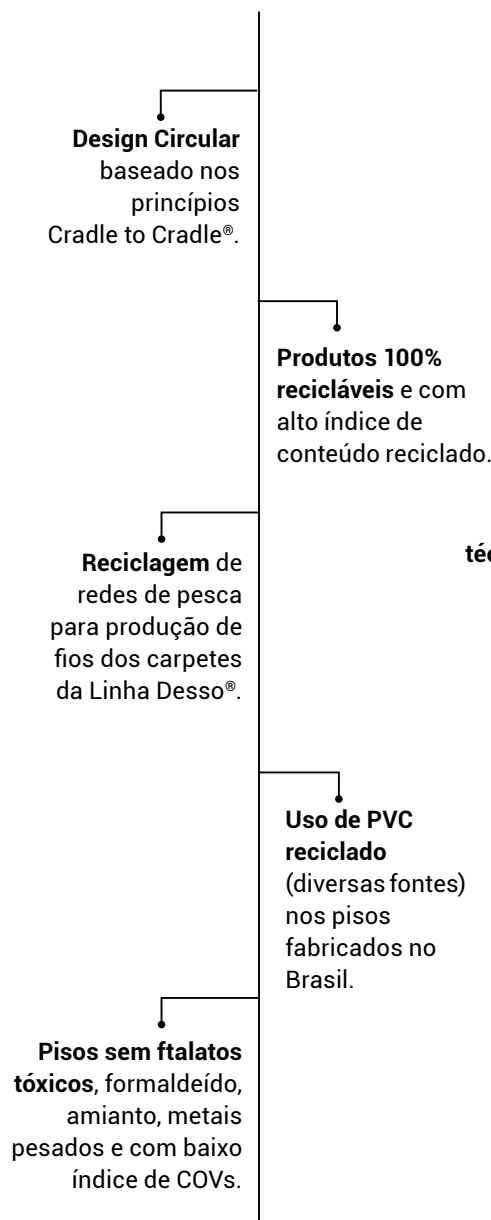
**Design Circular** baseado nos princípios Cradle to Cradle®.

**Produtos 100% recicláveis** e com alto índice de conteúdo reciclado.

**téc**

**Reciclagem** de redes de pesca para produção de fios dos carpetes da Linha Desso®.

**Uso de PVC reciclado** (diversas fontes) nos pisos fabricados no Brasil.

**Pisos sem ftalatos tóxicos**, formaldeído, amianto, metais pesados e com baixo índice de COVs.